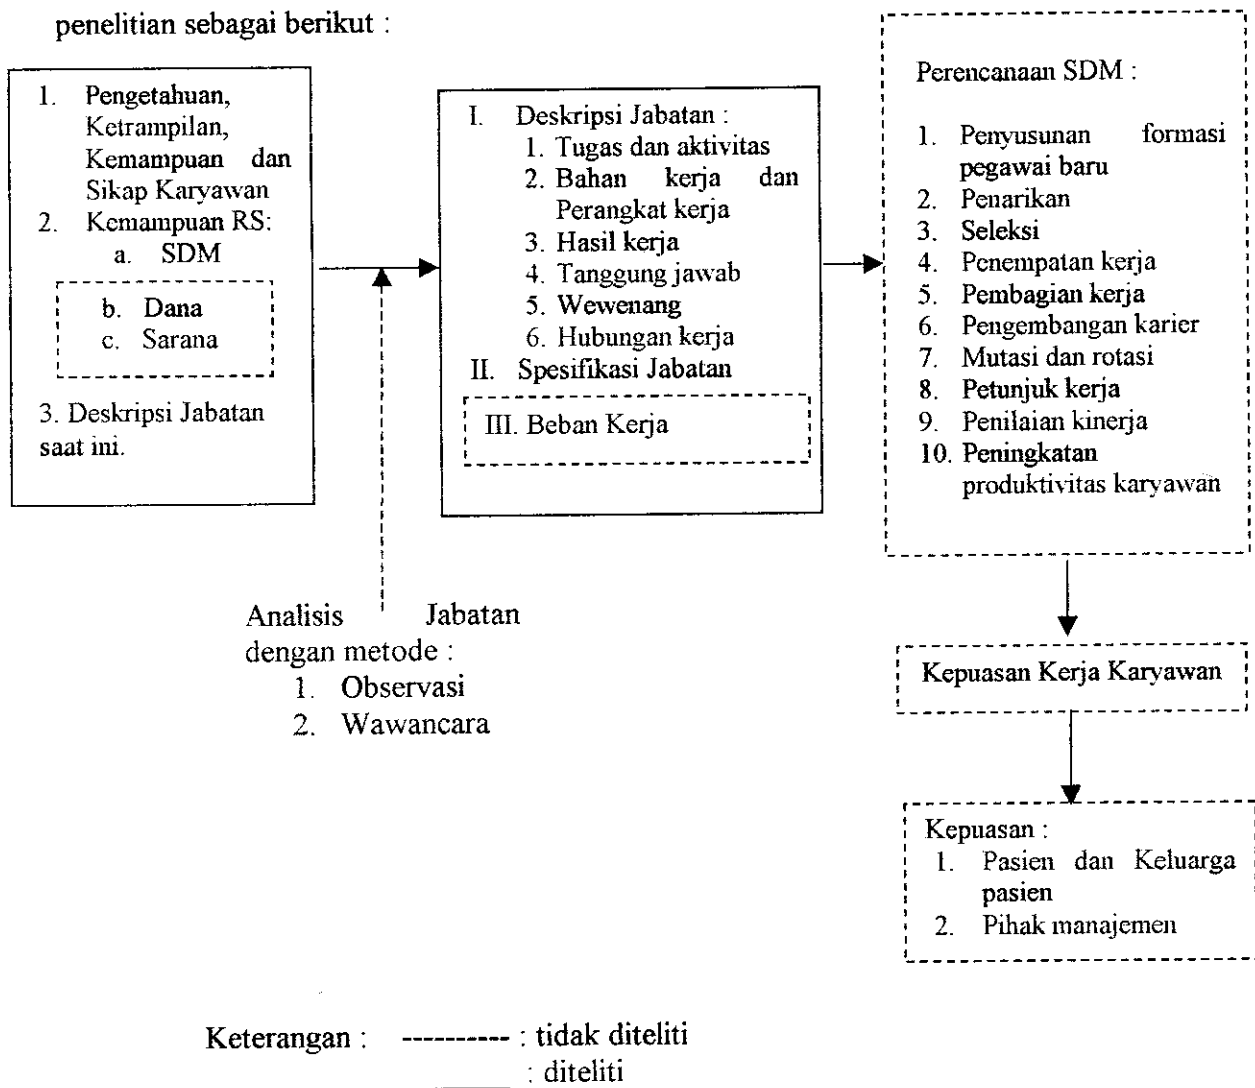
penelitian sebagai berikut :

1. Pengetahuan, Ketrampilan, Kemampuan dan Sikap Karyawan
2. Kemampuan RS:
a. SDM
b. Dana
c. Sarana
3. Deskripsi Jabatan saat ini.

I. Deskripsi Jabatan :
1. Tugas dan aktivitas
2. Bahan kerja dan Perangkat kerja
3. Hasil kerja
4. Tanggung jawab
5. Wewenang
6. Hubungan kerja
II. Spesifikasi Jabatan
III. Beban Kerja

Perencanaan SDM :
1. Penyusunan formasi pegawai baru
2. Penarikan
3. Seleksi
4. Penempatan kerja
5. Pembagian kerja
6. Pengembangan karier
7. Mutasi dan rotasi
8. Petunjuk kerja
9. Penilaian kinerja
10. Peningkatan produktivitas karyawan

Analisis Jabatan dengan metode :
1. Observasi
2. Wawancara

Kepuasan Kerja Karyawan

Kepuasan :
1. Pasien dan Keluarga pasien
2. Pihak manajemen

Keterangan : ---------- : tidak diteliti
: diteliti